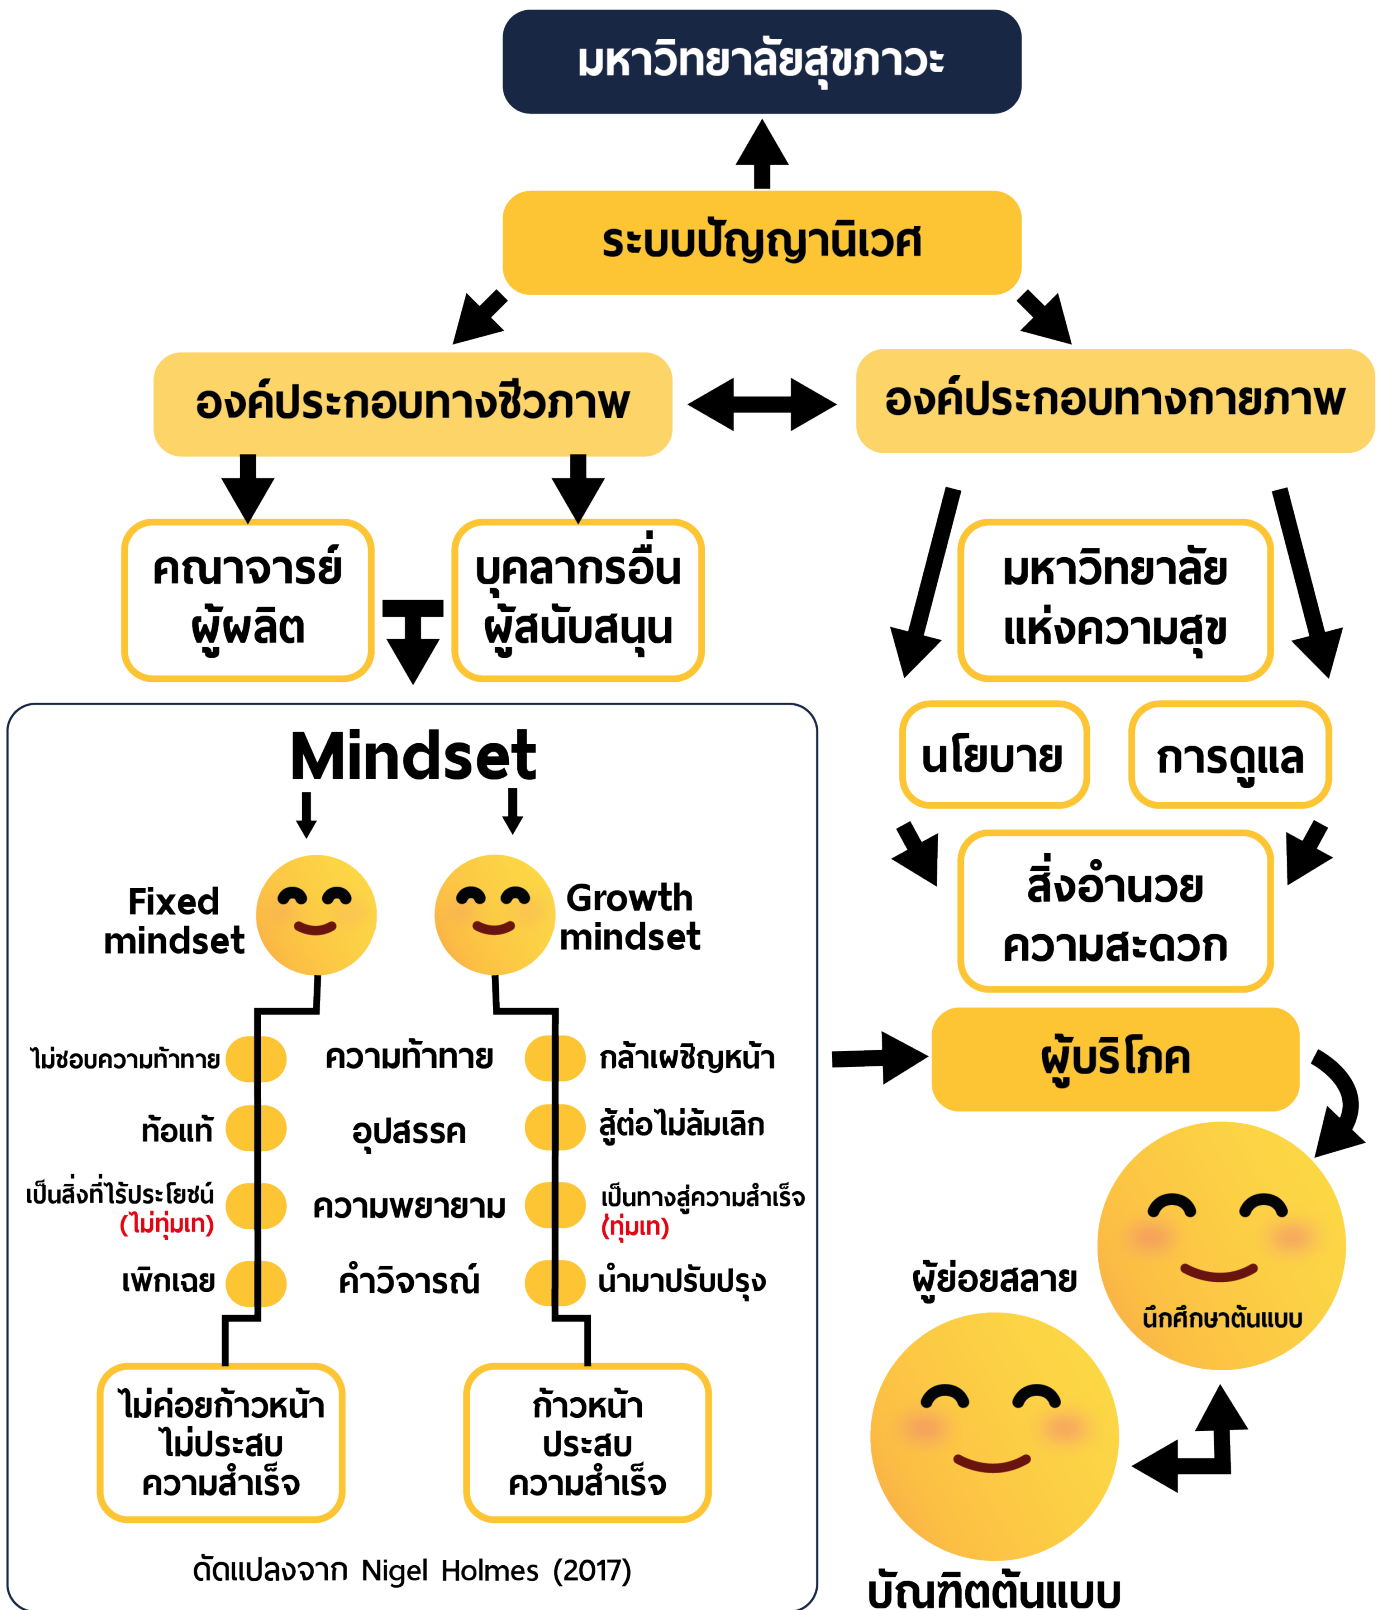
มหาวิทยาลัยสุขภาวะ

ระบบปัญญานิเวศ

องค์ประกอบทางชีวภาพ

องค์ประกอบทางกายภาพ

คณาจารย์ ผู้ผลิต

บุคลากรอื่น ผู้สนับสนุน

มหาวิทยาลัย แห่งความสุข

นโยบาย

การดูแล

สิ่งอำนวย ความสะดวก

Mindset

Fixed mindset

Growth mindset

| | | |
|---|---|---|
| ไม่ชอบความท้าทาย | ความท้าทาย | กล้าเผชิญหน้า |
| ท้อแท้ | อุปสรรค | สู้ต่อไม่ล้มเลิก |
| เป็นสิ่งที่ไร้ประโยชน์ (ไม่ทุ่มเท) | ความพยายาม | เป็นทางสู่ความสำเร็จ (ทุ่มเท) |
| เพิกเฉย | คำวิจารณ์ | นำมาปรับปรุง |

ไม่ค่อยก้าวหน้า ไม่ประสบ ความสำเร็จ

ก้าวหน้า ประสบ ความสำเร็จ

ดัดแปลงจาก Nigel Holmes (2017)

ผู้บริโภค

ผู้ย่อยสลาย

นักศึกษาต้นแบบ

บัณฑิตต้นแบบ